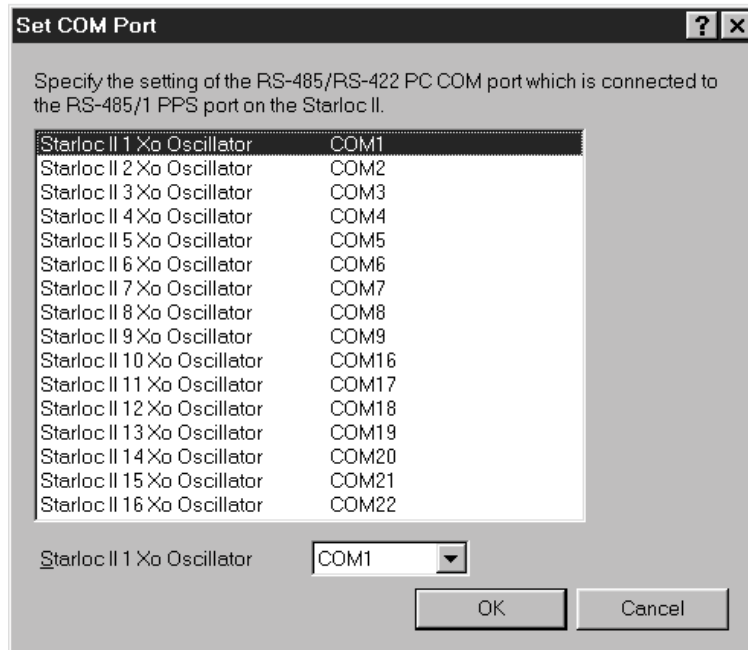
Set COM Port

?
X

Specify the setting of the RS-485/RS-422 PC COM port which is connected to the RS-485/1 PPS port on the Starloc II.

| | |
|---|---|
| Starloc II 1 Xo Oscillator | COM1 |
| Starloc II 2 Xo Oscillator | COM2 |
| Starloc II 3 Xo Oscillator | COM3 |
| Starloc II 4 Xo Oscillator | COM4 |
| Starloc II 5 Xo Oscillator | COM5 |
| Starloc II 6 Xo Oscillator | COM6 |
| Starloc II 7 Xo Oscillator | COM7 |
| Starloc II 8 Xo Oscillator | COM8 |
| Starloc II 9 Xo Oscillator | COM9 |
| Starloc II 10 Xo Oscillator | COM16 |
| Starloc II 11 Xo Oscillator | COM17 |
| Starloc II 12 Xo Oscillator | COM18 |
| Starloc II 13 Xo Oscillator | COM19 |
| Starloc II 14 Xo Oscillator | COM20 |
| Starloc II 15 Xo Oscillator | COM21 |
| Starloc II 16 Xo Oscillator | COM22 |

Starloc II 1 Xo Oscillator COM1

OK Cancel